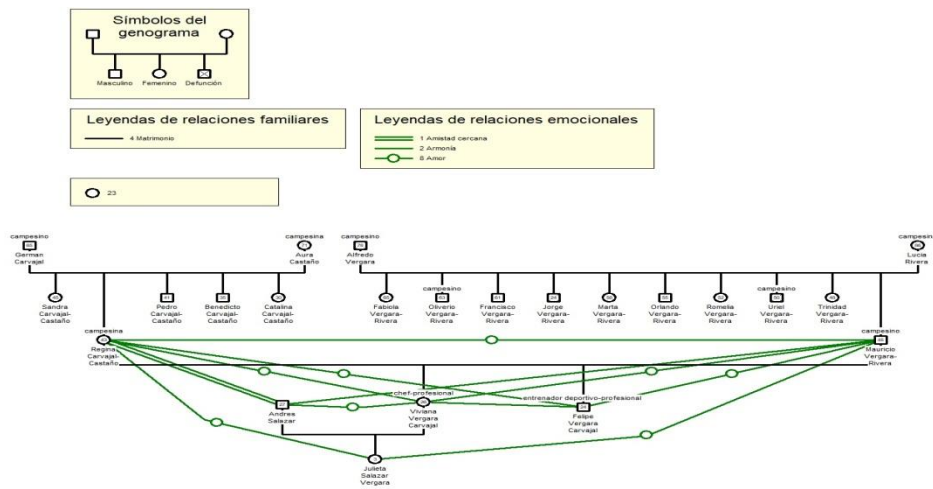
Símbolos del genograma

Masculino Femenino Defunción

Leyendas de relaciones familiares

4 Matrimonio

Leyendas de relaciones emocionales

1 Amistad cercana
2 Armonía
8 Amor

23

campesino
German Carvajal

campesina
Aura Castaño

campesino
Alfredo Vergara

campesina
Lucia Rivera

Sandra Carvajal-Castaño

Pedro Carvajal-Castaño

Benedicto Carvajal-Castaño

Catalina Carvajal-Castaño

Fabiola Vergara-Rivera

campesino
Oliverio Vergara-Rivera

Francisco Vergara-Rivera

Jorge Vergara-Rivera

Marta Vergara-Rivera

Orlando Vergara-Rivera

Romelia Vergara-Rivera

campesino
Uriel Vergara-Rivera

Trinidad Vergara-Rivera

campesina
Regina Carvajal-Castaño

campesino
Mauricio Vergara-Rivera

Andres Salazar

chef-profesional
Viviana Vergara Carvajal

entrenador deportivo-profesional
Felipe Vergara Carvajal

Julieta Salazar Vergara